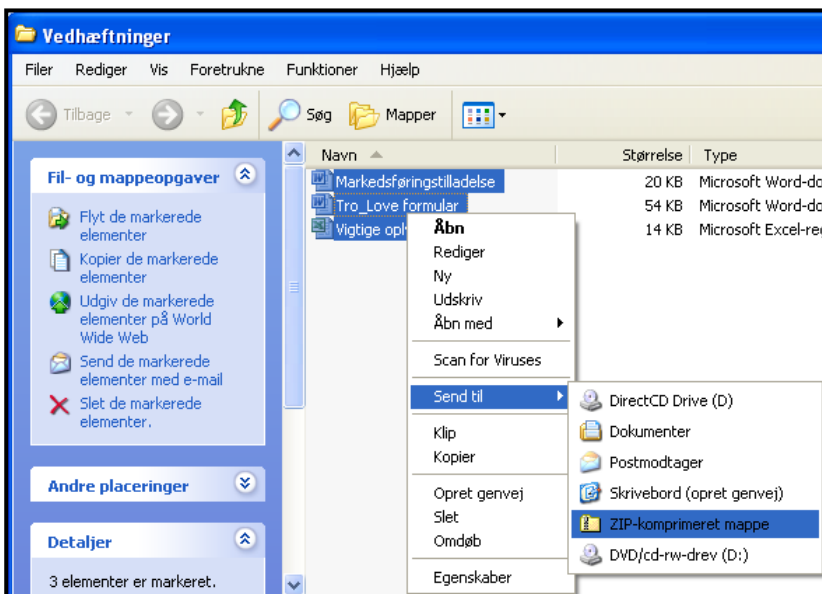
Vedhæftninger

Filer Rediger Vis Foretrukne Funktioner Hjælp

Tilbage Søg Mapper

Fil- og mappeopgaver

Flyt de markerede elementer

Kopier de markerede elementer

Udgiv de markerede elementer på World Wide Web

Send de markerede elementer med e-mail

Slet de markerede elementer.

Andre placeringer

Detaljer

3 elementer er markeret.

| Navn | Størrelse | Type |
|---|---|---|
| Markedsføringstilladelse | 20 KB | Microsoft Word-do |
| Tro_Love formular | 54 KB | Microsoft Word-do |
| Vigtige opl | 14 KB | Microsoft Excel-re |

Åbn
Rediger
Ny
Udskriv
Åbn med
Scan for Viruses
Send til
Klip
Kopier
Opret genvej
Slet
Omdøb
Egenskaber

DirectCD Drive (D)
Dokumenter
Postmodtager
Skrivebord (opret genvej)
ZIP-komprimeret mappe
DVD/cd-rw-drev (D:)